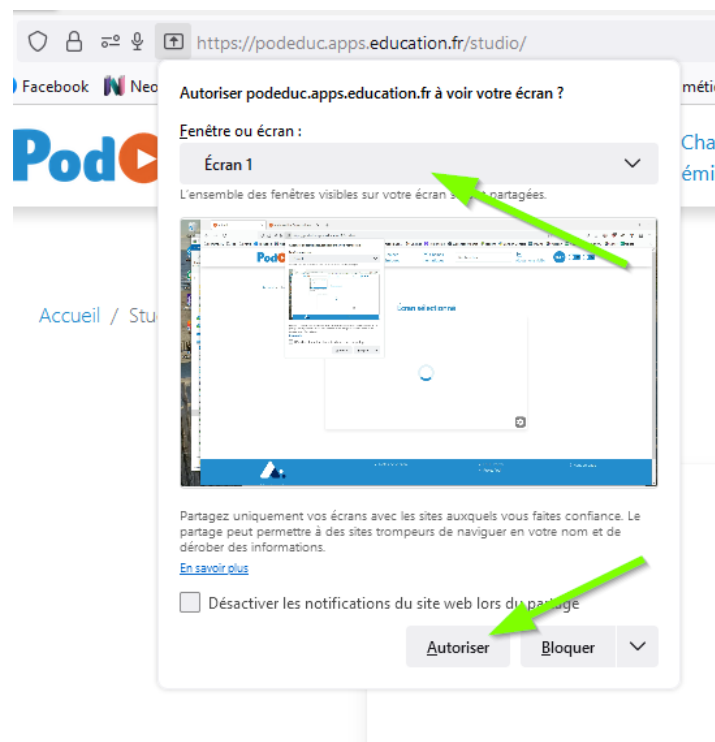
https://podeduc.apps.education.fr/studio/

Facebook Neo

Autoriser podeduc.apps.education.fr à voir votre écran ?

Fenêtre ou écran :

Écran 1

L'ensemble des fenêtres visibles sur votre écran s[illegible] partagées.

Écran sélectionné

Partagez uniquement vos écrans avec les sites auxquels vous faites confiance. Le partage peut permettre à des sites trompeurs de naviguer en votre nom et de dérober des informations.

En savoir plus

Désactiver les notifications du site web lors du partage

Autoriser

Bloquer

Pod

Accueil / Stu

Cha
émi
méti